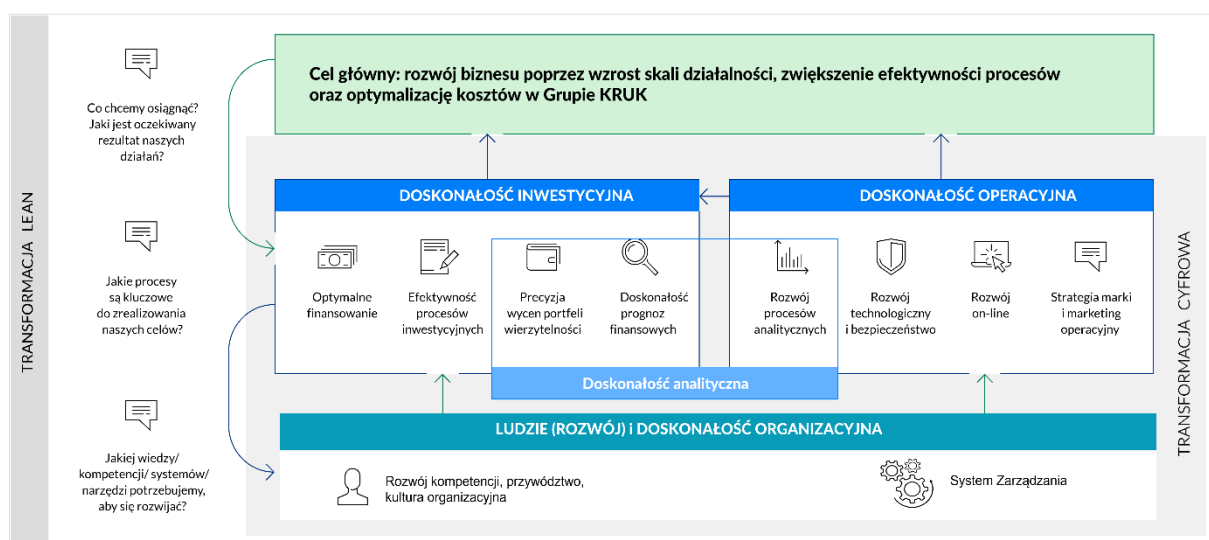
TRANSFORMACJA LEAN

Co chcemy osiągnąć? Jaki jest oczekiwany rezultat naszych działań?

Cel główny: rozwój biznesu poprzez wzrost skali działalności, zwiększenie efektywności procesów oraz optymalizację kosztów w Grupie KRUK

Jakie procesy są kluczowe do zrealizowania naszych celów?

DOSKONAŁOŚĆ INWESTYCYJNA

Optymalne finansowanie

Efektywność procesów inwestycyjnych

Precyzja wycen portfeli wierzytelności

Doskonałość prognoz finansowych

DOSKONAŁOŚĆ OPERACYJNA

Rozwój procesów analitycznych

Rozwój technologiczny i bezpieczeństwo

Rozwój on-line

Strategia marki i marketing operacyjny

Doskonałość analityczna

TRANSFORMACJA CYFROWA

Jakiej wiedzy/ kompetencji/ systemów/ narzędzi potrzebujemy, aby się rozwijać?

LUDZIE (ROZWÓJ) i DOSKONAŁOŚĆ ORGANIZACYJNA

Rozwój kompetencji, przywództwo, kultura organizacyjna

System Zarządzania